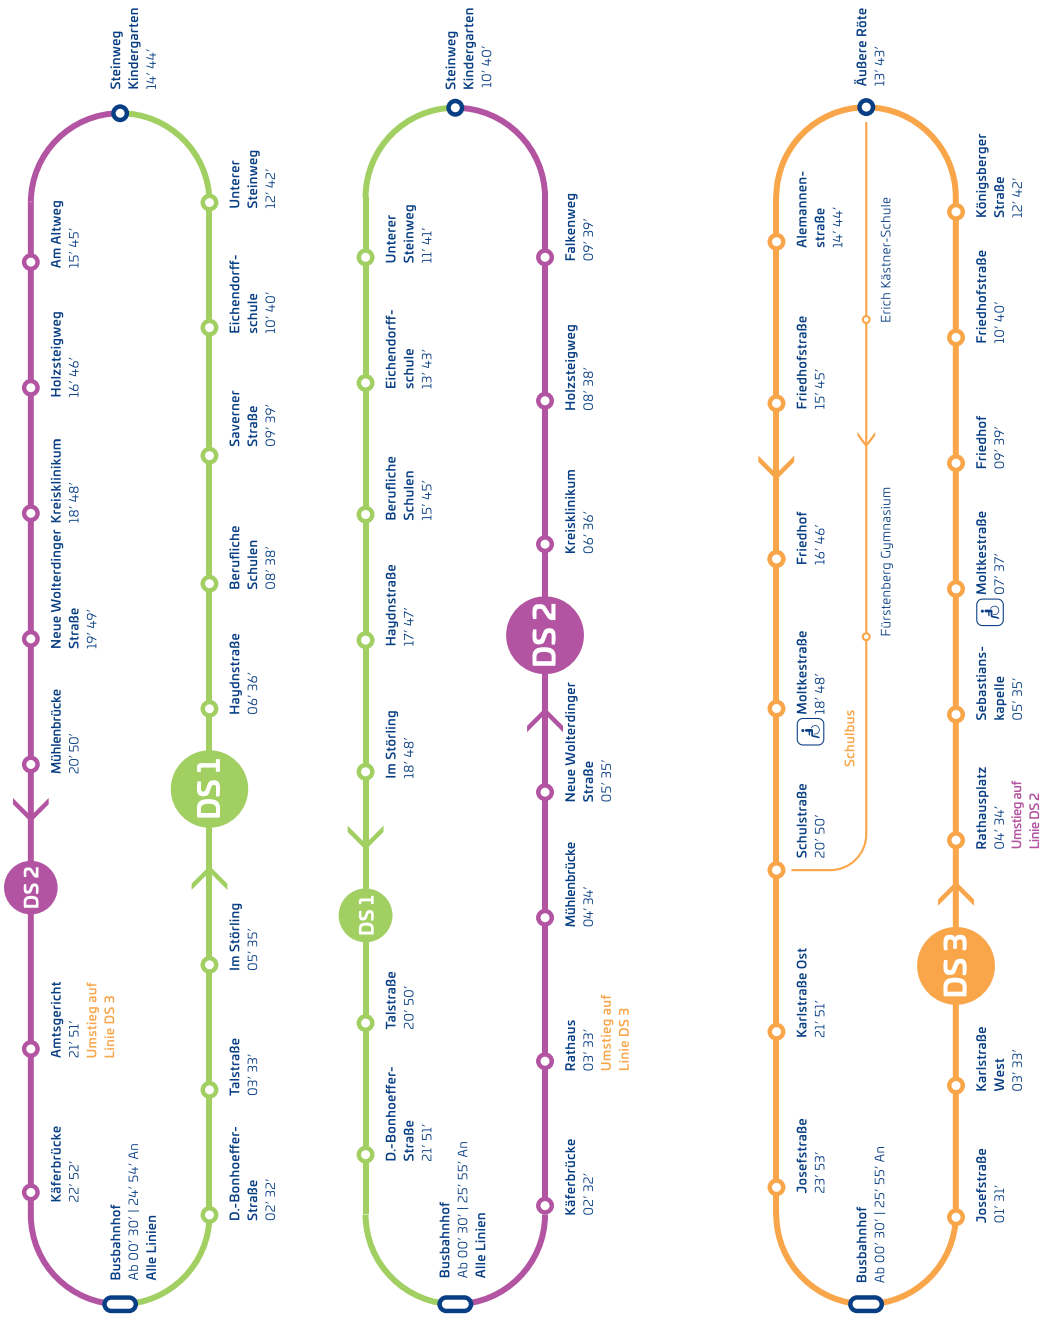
Steinweg
Kindergarten
14' 44'

Am Altweg
15' 45'

Holzsteigweg
16' 46'

Kreisklinikum
18' 48'

Neue Wolterdinger Straße
19' 49'

Mühlenbrücke
20' 50'

DS 2

Amtsgericht
21' 51'
Umstieg auf Linie DS 3

Käferbrücke
22' 52'

Busbahnhof
Ab 00' 30' | 24' 54' An
Alle Linien

Unterer Steinweg
12' 42'

Eichendorff-schule
10' 40'

Saverner Straße
09' 39'

Berufliche Schulen
08' 38'

Haydnstraße
06' 36'

DS 1

Im Störling
05' 35'

Talstraße
03' 33'

D.-Bonhoeffer-Straße
02' 32'

Steinweg
Kindergarten
10' 40'

Unterer Steinweg
11' 41'

Eichendorff-schule
13' 43'

Berufliche Schulen
15' 45'

Haydnstraße
17' 47'

Im Störling
18' 48'

DS 1

Talstraße
20' 50'

D.-Bonhoeffer-Straße
21' 51'

Busbahnhof
Ab 00' 30' | 25' 55' An
Alle Linien

Falkenweg
09' 39'

Holzsteigweg
08' 38'

Kreisklinikum
06' 36'

DS 2

Neue Wolterdinger Straße
05' 35'

Mühlenbrücke
04' 34'

Rathaus
03' 33'
Umstieg auf Linie DS 3

Käferbrücke
02' 32'

Äußere Röte
13' 43'

Alemannen-straße
14' 44'

Friedhofstraße
15' 45'

Friedhof
16' 46'

Moltkestraße
18' 48'

Schulstraße
20' 50'

Karlstraße Ost
21' 51'

Josefstraße
23' 53'

Busbahnhof
Ab 00' 30' | 25' 55' An

Erich Kästner-Schule

Fürstenberg Gymnasium

Schulbus

Königsberger Straße
12' 42'

Friedhofstraße
10' 40'

Friedhof
09' 39'

Moltkestraße
07' 37'

Sebastians-kapelle
05' 35'

Rathausplatz
04' 34'
Umstieg auf Linie DS 2

DS 3

Karlstraße West
03' 33'

Josefstraße
01' 31'